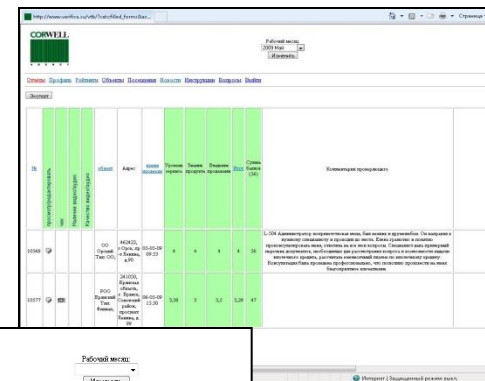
http://www.userfice.ru/vtb/?catchfiled_forms/Bac...

CORWELL

Рабочий месяц:
2009 Май
Изменить

Отчеты Профиль Рейтинги Объекты Посещения Новости Инструкции Вопросы Выйти

Экспорт

| № | просмотр/редактировать | чек | Наличие видеозаписи | Качество видеозаписи | объект | Адрес | время посещения | Уровень сервиса | Знание продукта | Введение продажи | Итого | Сумма баллов (5/6) | Комментарии проверяющего |
|---|---|---|---|---|---|---|---|---|---|---|---|---|---|
| 10569 | | | | | ОО Орловский Тамбовской ОО | 462403, г. Орск, пр. Ленина, д.90 | 05-05-09 09:23 | 4 | 4 | 4 | 4 | 36 | L-304 Администратор поприветствовала меня, был вежлив и дружелюбен. Он направил к нужному специалисту и проводил до места. Консультант полностью и грамотно объяснил все мои вопросы. Специалист ... |
| 10577 | | | | | РОО Брянский Тверской Филиал | 241050, Брянская область, г. Брянск, Советский район, проспект Ленина, д. 39 | 06-05-09 15:30 | 3,58 | 5 | 3,5 | 3,29 | 47 | Консультация была проведена профессионально, что позволило проникнуться мне высоким банковским впечатлением. |

Рабочий месяц:
Изменить

Интернет | Защищенный режим: выкл